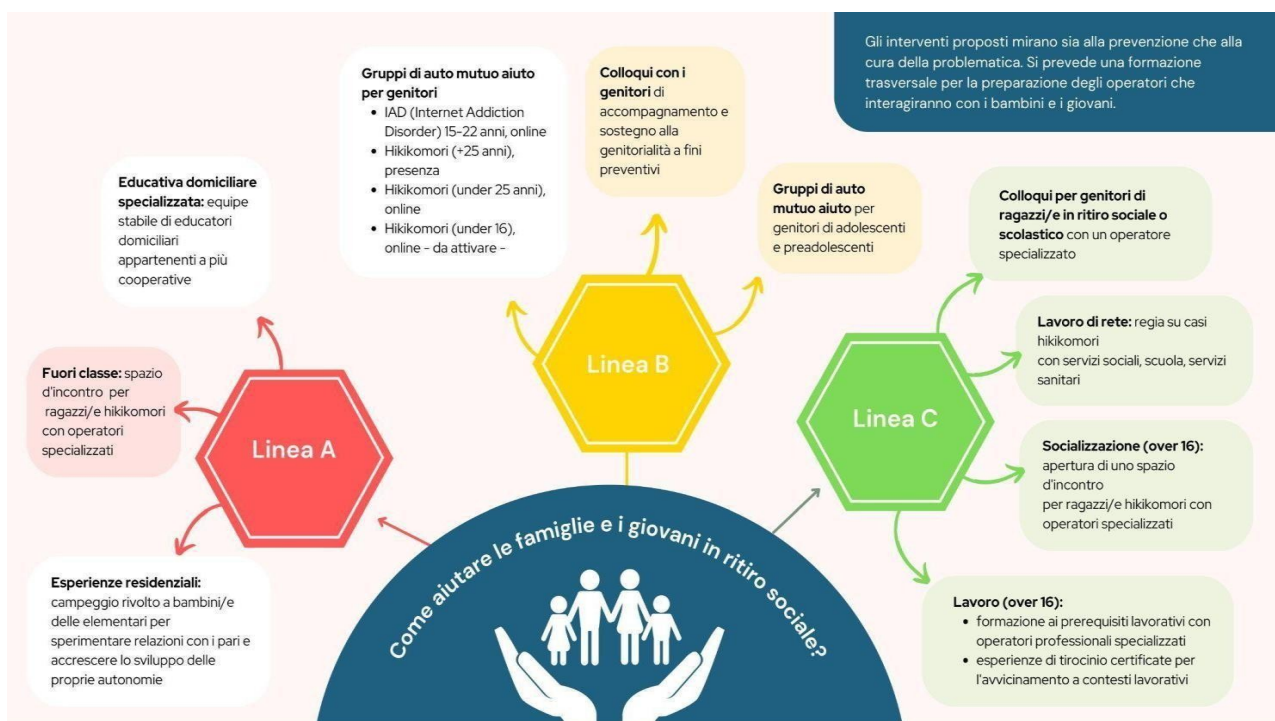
Gli interventi proposti mirano sia alla prevenzione che alla cura della problematica. Si prevede una formazione trasversale per la preparazione degli operatori che interagiranno con i bambini e i giovani.

Educativa domiciliare specializzata: equipe stabile di educatori domiciliari appartenenti a più cooperative

Fuori classe: spazio d'incontro per ragazzi/e hikikomori con operatori specializzati

Linea A

Esperienze residenziali: campeggio rivolto a bambini/e delle elementari per sperimentare relazioni con i pari e accrescere lo sviluppo delle proprie autonomie

Gruppi di auto mutuo aiuto per genitori
• IAD (Internet Addiction Disorder) 15-22 anni, online
• Hikikomori (+25 anni), presenza
• Hikikomori (under 25 anni), online
• Hikikomori (under 16), online - da attivare -

Colloqui con i genitori di accompagnamento e sostegno alla genitorialità a fini preventivi

Gruppi di auto mutuo aiuto per genitori di adolescenti e preadolescenti

Linea B

Linea C

Colloqui per genitori di ragazzi/e in ritiro sociale o scolastico con un operatore specializzato

Lavoro di rete: regia su casi hikikomori con servizi sociali, scuola, servizi sanitari

Socializzazione (over 16): apertura di uno spazio d'incontro per ragazzi/e hikikomori con operatori specializzati

Lavoro (over 16):
• formazione ai prerequisiti lavorativi con operatori professionali specializzati
• esperienze di tirocinio certificate per l'avvicinamento a contesti lavorativi

Come aiutare le famiglie e i giovani in ritiro sociale?